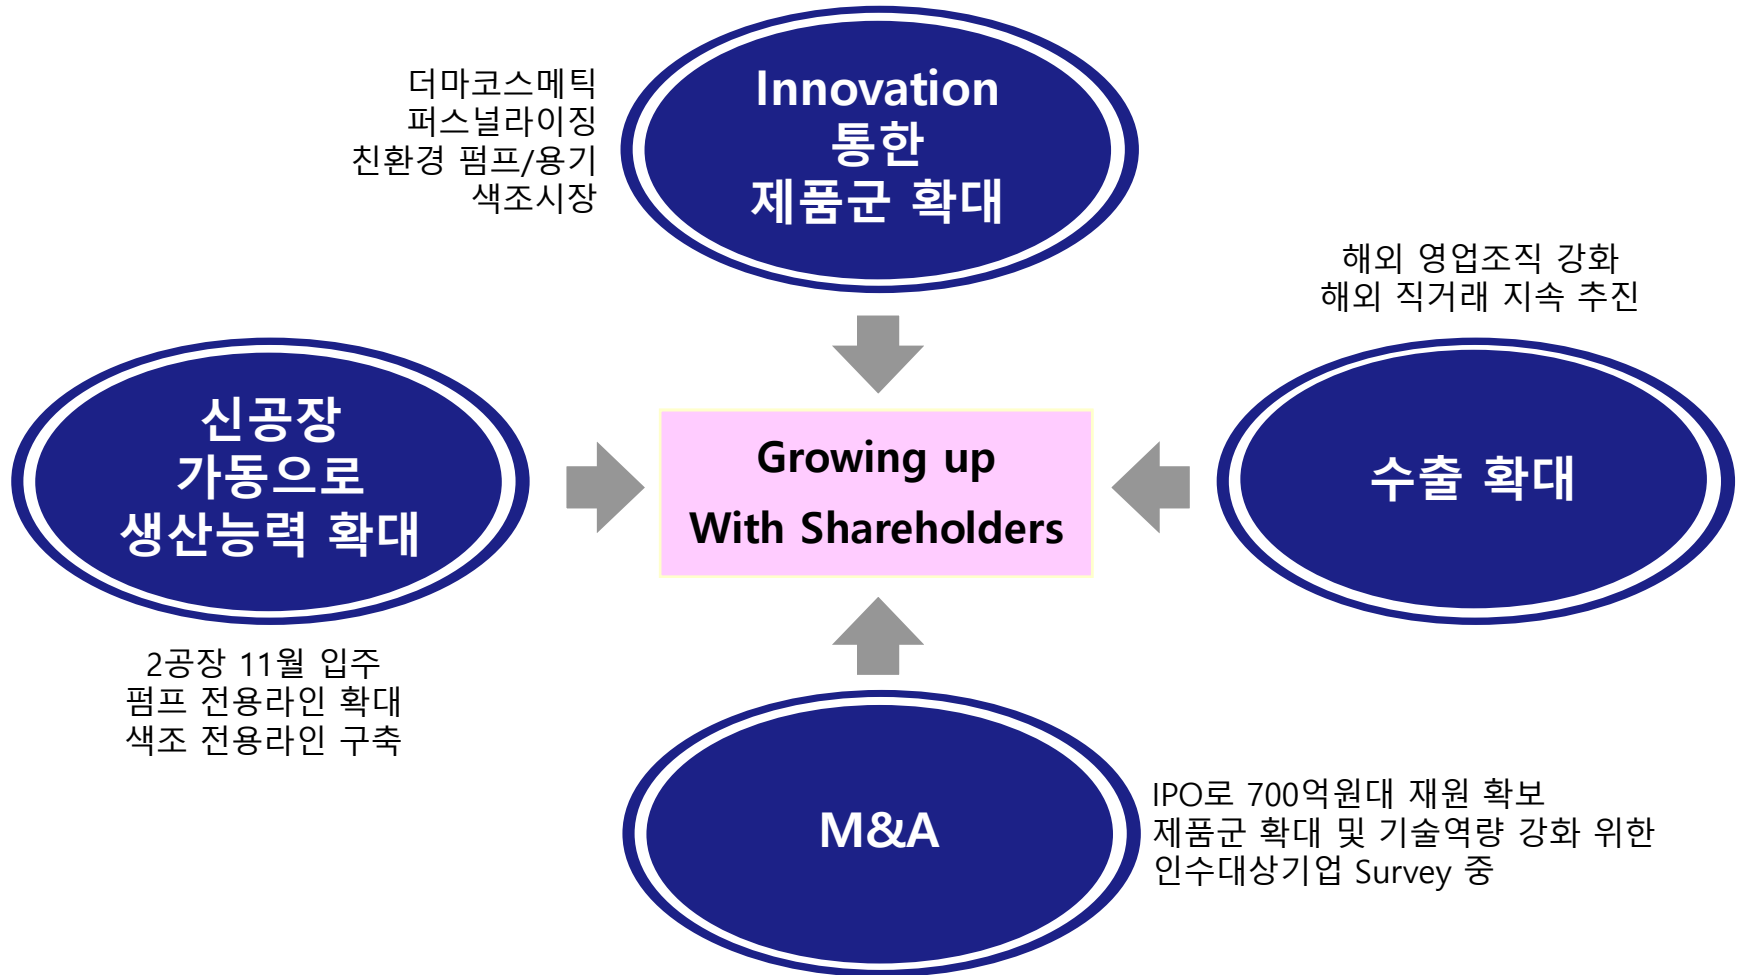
더마코스메틱
퍼스널라이징
친환경 펌프/용기
색조시장

Innovation
통한
제품군 확대

해외 영업조직 강화
해외 직거래 지속 추진

신공장
가동으로
생산능력 확대

Growing up
With Shareholders

수출 확대

2공장 11월 입주
펌프 전용라인 확대
색조 전용라인 구축

M&A

IPO로 700억원대 재원 확보
제품군 확대 및 기술역량 강화 위한
인수대상기업 Survey 중